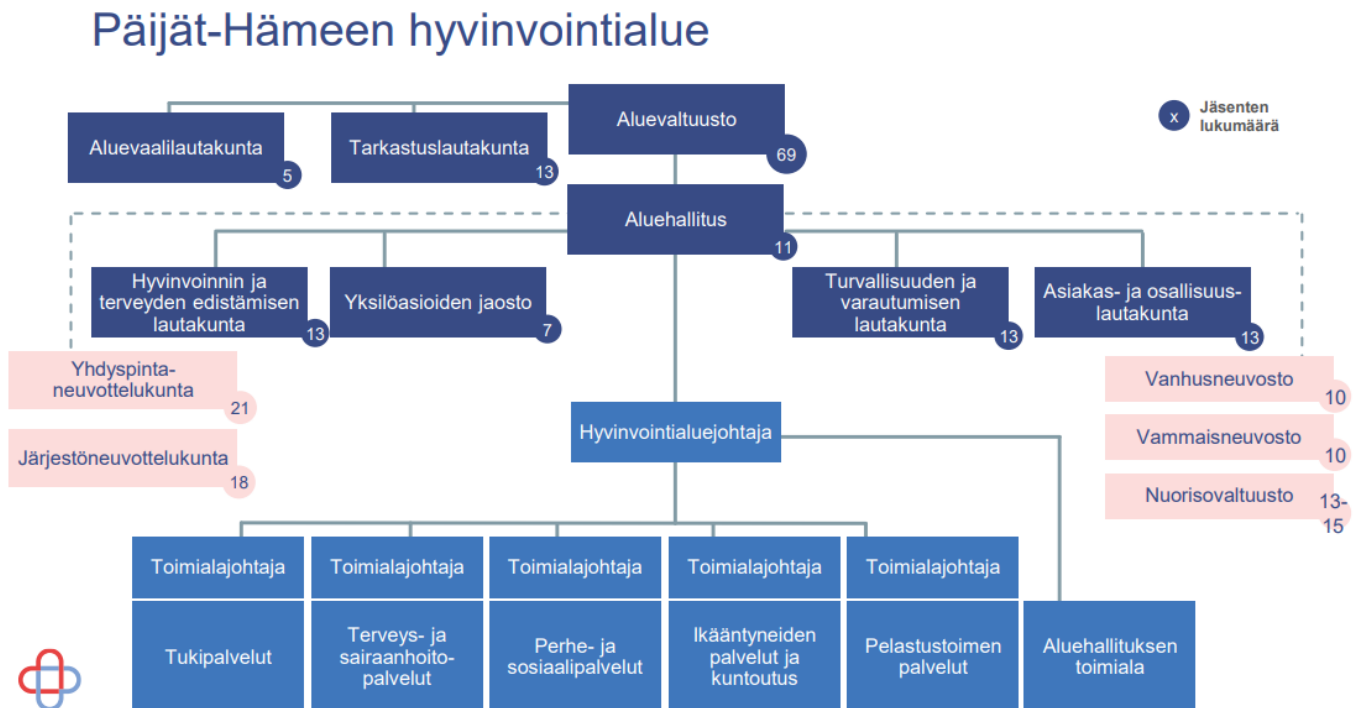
Päijät-Hämeen hyvinvointialue

x Jäsenten lukumäärä

Aluevaalilautakunta 5

Tarkastuslautakunta 13

Aluevaltuusto 69

Aluehallitus 11

Hyvinvoinnin ja terveyden edistämisen lautakunta 13

Yksilöasioiden jaosto 7

Turvallisuuden ja varautumisen lautakunta 13

Asiakas- ja osallisuuslautakunta 13

Yhdyspinta-neuvottelukunta 21

Järjestöneuvottelukunta 18

Vanhusneuvosto 10

Vammaisneuvosto 10

Nuorisovaltuusto 13-15

Hyvinvointialuejohtaja

Toimialajohtaja

Tukipalvelut

Toimialajohtaja

Terveys- ja sairaanhoito-palvelut

Toimialajohtaja

Perhe- ja sosiaalipalvelut

Toimialajohtaja

Ikääntyneiden palvelut ja kuntoutus

Toimialajohtaja

Pelastustoimen palvelut

Aluehallituksen toimiala